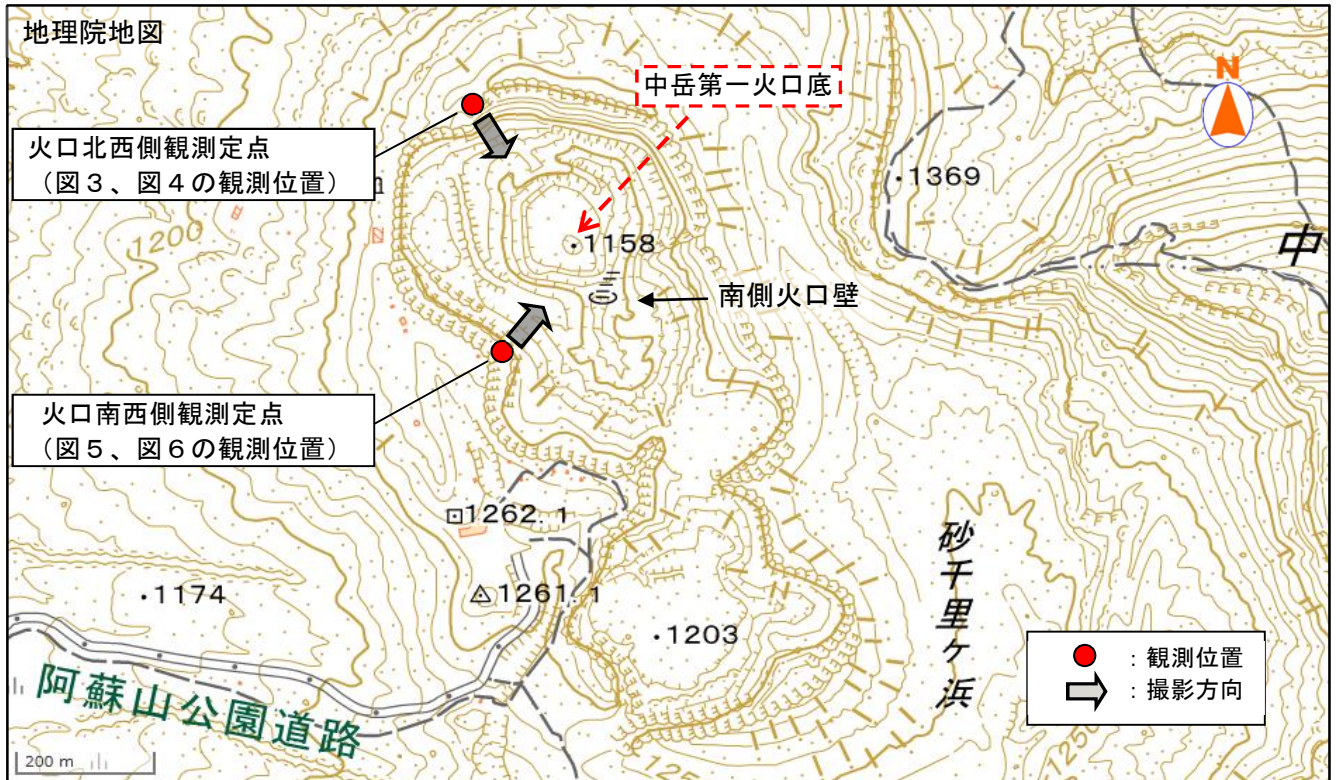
地理院地図

中岳第一火口底

火口北西側観測定点
（図３、図４の観測位置）

N

1369

1200

1158

中

南側火口壁

火口南西側観測定点
（図５、図６の観測位置）

1262.1

砂千里ケ浜

1174

1261.1

1203

阿蘇山公園道路

：観測位置
：撮影方向

200 m

125